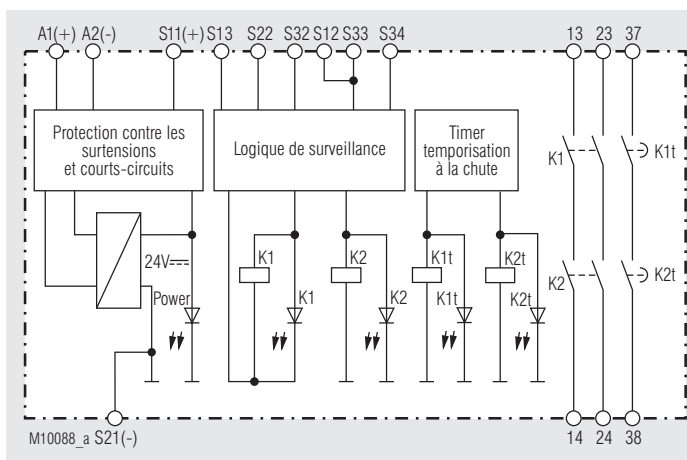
A1(+) A2(-) S11(+) S13 S22 S32 S12 S33 S34 13 23 37

Protection contre les surtensions et courts-circuits

Logique de surveillance

Timer temporisation à la chute

K1 K1t

24V

Power

K1 K1 K2 K2 K1t K1t K2t K2t

K2 K2t

M10088_a S21(-) 14 24 38